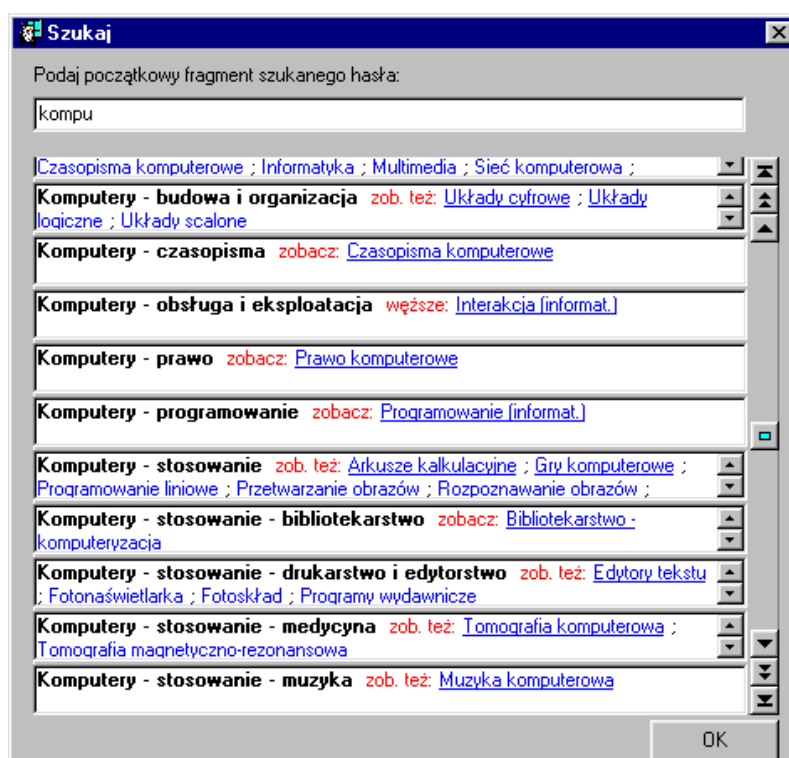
Szukaj

Podaj początkowy fragment szukanego hasła:

kompu

Czasopisma komputerowe ; Informatyka ; Multimedia ; Sieć komputerowa ;

Komputery - budowa i organizacja zob. też: Układy cyfrowe ; Układy logiczne ; Układy scalone

Komputery - czasopisma zobacz: Czasopisma komputerowe

Komputery - obsługa i eksploatacja węższe: Interakcja (informat.)

Komputery - prawo zobacz: Prawo komputerowe

Komputery - programowanie zobacz: Programowanie (informat.)

Komputery - stosowanie zob. też: Arkusze kalkulacyjne ; Gry komputerowe ; Programowanie liniowe ; Przetwarzanie obrazów ; Rozpoznawanie obrazów ;

Komputery - stosowanie - bibliotekarstwo zobacz: Bibliotekarstwo - komputeryzacja

Komputery - stosowanie - drukarstwo i edytorstwo zob. też: Edytory tekstu ; Fotonaświetlarka ; Fotoskład ; Programy wydawnicze

Komputery - stosowanie - medycyna zob. też: Tomografia komputerowa ; Tomografia magnetyczno-rezonansowa

Komputery - stosowanie - muzyka zob. też: Muzyka komputerowa

OK